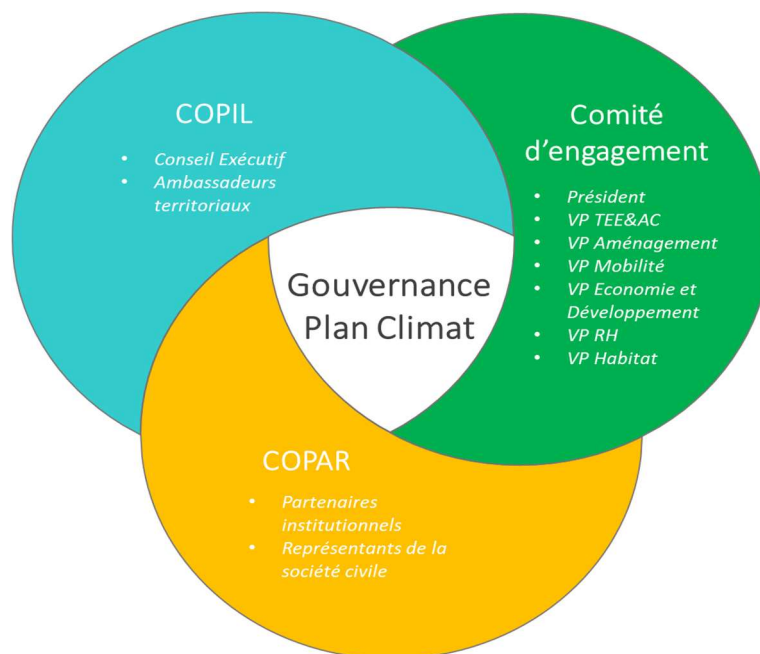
COPIL

- Conseil Exécutif
- Ambassadeurs territoriaux

Comité d'engagement

- Président
- VP TEE&AC
- VP Aménagement
- VP Mobilité
- VP Economie et Développement
- VP RH
- VP Habitat

Gouvernance Plan Climat

COPAR

- Partenaires institutionnels
- Représentants de la société civile